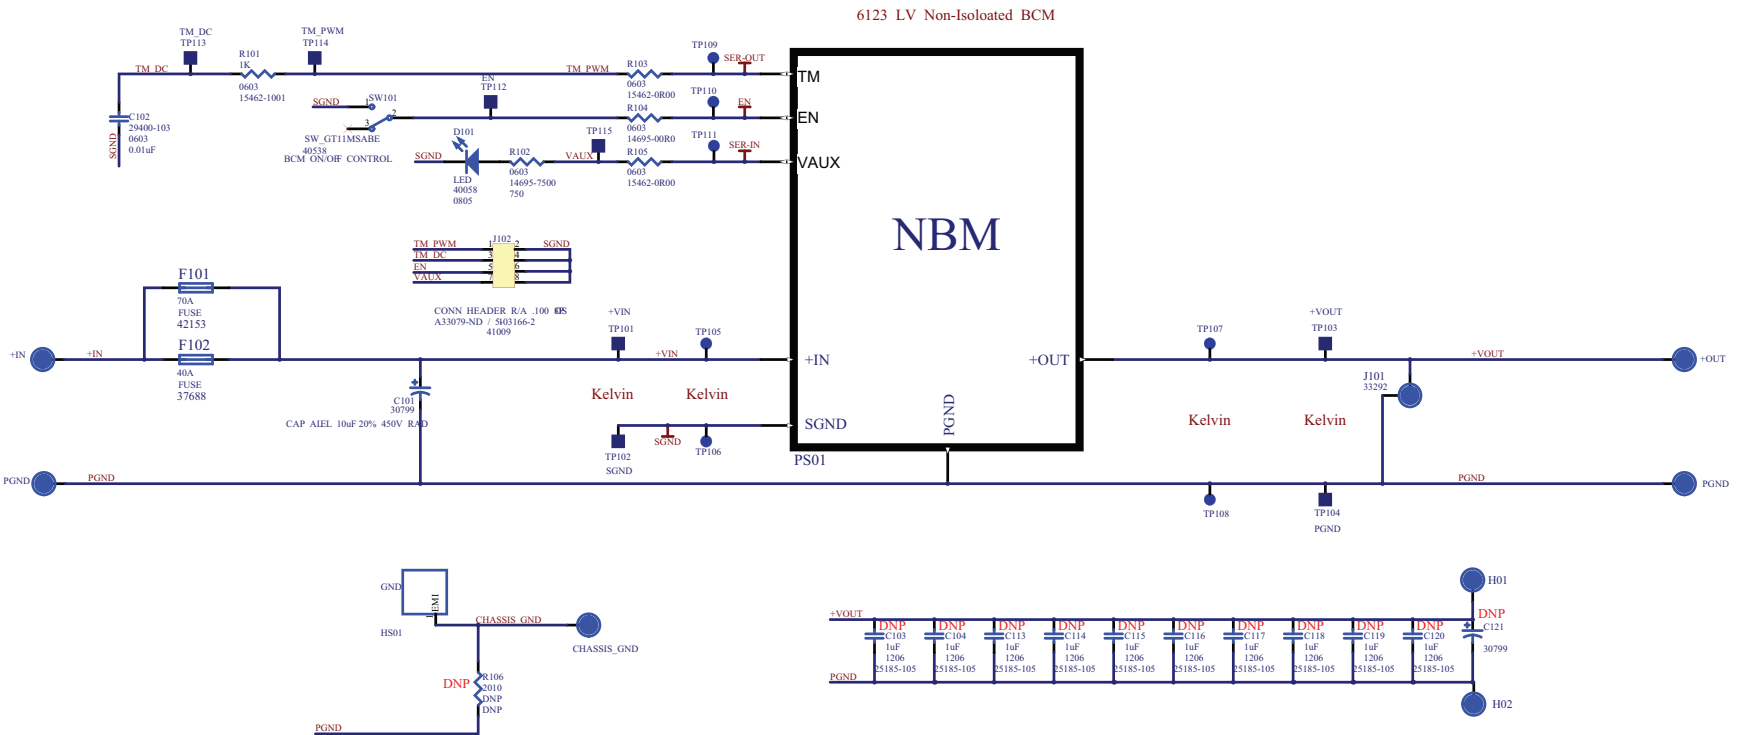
6123 LV Non-Isoloated BCM

TM_DC
TP113
TM_PWM
TP114
R101
1K
0603
15462-1001
TM_DC
C102
29400-103
0603
0.01uF
SGND
TP109
SER_OUT
TM_PWM
R103
0603
15462-0R00
EN
TP112
SGND
SW101
2
3
SW_GT11MSABE
40538
BCM ON/OFF CONTROL
R104
0603
14695-00R0
TP110
EN
D101
SGND
LED
40058
0805
R102
0603
14695-7500
750
VAUX
TP115
R105
0603
15462-0R00
TP111
SER_IN
TM
EN
VAUX
NBM

TM_PWM
TM_DC
EN
VAUX
J102
SGND
CONN HEADER R/A .100 8POS
A33079-ND / 5103166-2
41009

F101
70A
FUSE
42153
F102
40A
FUSE
37688
+IN
+IN
C101
30799
CAP AIEL 10uF 20% 450V RAD
+VIN
TP101
TP105
+VIN
Kelvin
Kelvin
+IN
+OUT
TP102
SGND
SGND
TP106
SGND
PGND
PS01
TP107
+VOUT
TP103
+VOUT
+OUT
J101
33292
Kelvin
Kelvin
PGND
PGND
PGND
PGND
TP108
TP104
PGND

GND
EMI
1
HS01
CHASSIS_GND
CHASSIS_GND
DNP
R106
2010
DNP
DNP
PGND

+VOUT
PGND
DNP C103 1uF 1206 25185-105
DNP C104 1uF 1206 25185-105
DNP C113 1uF 1206 25185-105
DNP C114 1uF 1206 25185-105
DNP C115 1uF 1206 25185-105
DNP C116 1uF 1206 25185-105
DNP C117 1uF 1206 25185-105
DNP C118 1uF 1206 25185-105
DNP C119 1uF 1206 25185-105
DNP C120 1uF 1206 25185-105
H01
DNP
C121
30799
H02